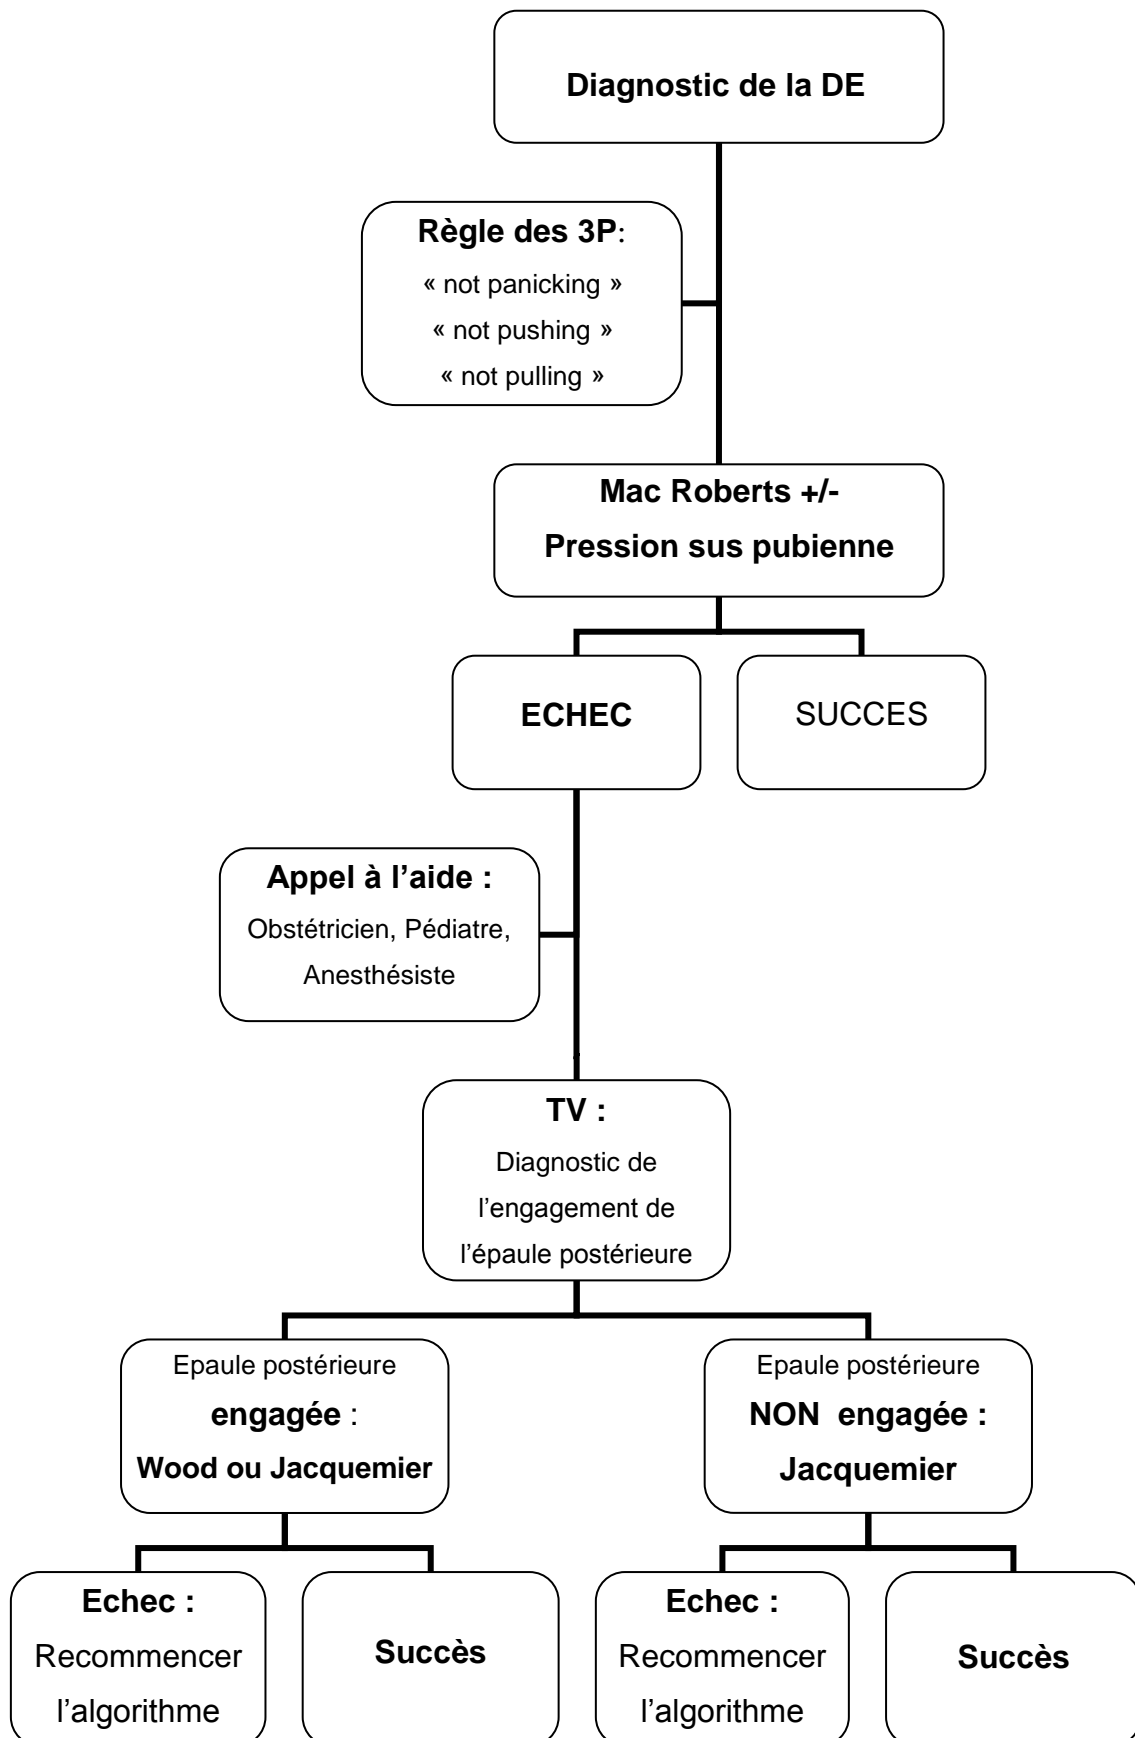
Diagnostic de la DE

Règle des 3P:
« not panicking »
« not pushing »
« not pulling »

Mac Roberts +/-
Pression sus pubienne

ECHEC

SUCCES

Appel à l'aide :
Obstétricien, Pédiatre, Anesthésiste

TV :
Diagnostic de l'engagement de l'épaule postérieure

Epaule postérieure
engagée :
Wood ou Jacquemier

Epaule postérieure
NON engagée :
Jacquemier

Echec :
Recommencer l'algorithme

Succès

Echec :
Recommencer l'algorithme

Succès